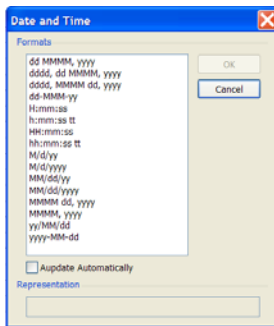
Date and Time

Formats

dd MMMM, yyyy
dddd, dd MMMM, yyyy
dddd, MMMM dd, yyyy
dd-MMM-yy
H:mm:ss
h:mm:ss tt
HH:mm:ss
hh:mm:ss tt
M/d/yy
M/d/yyyy
MM/dd/yy
MM/dd/yyyy
MMMM dd, yyyy
MMMM, yyyy
yy/MM/dd
yyyy-MM-dd

OK

Cancel

Aupdate Automatically

Representation